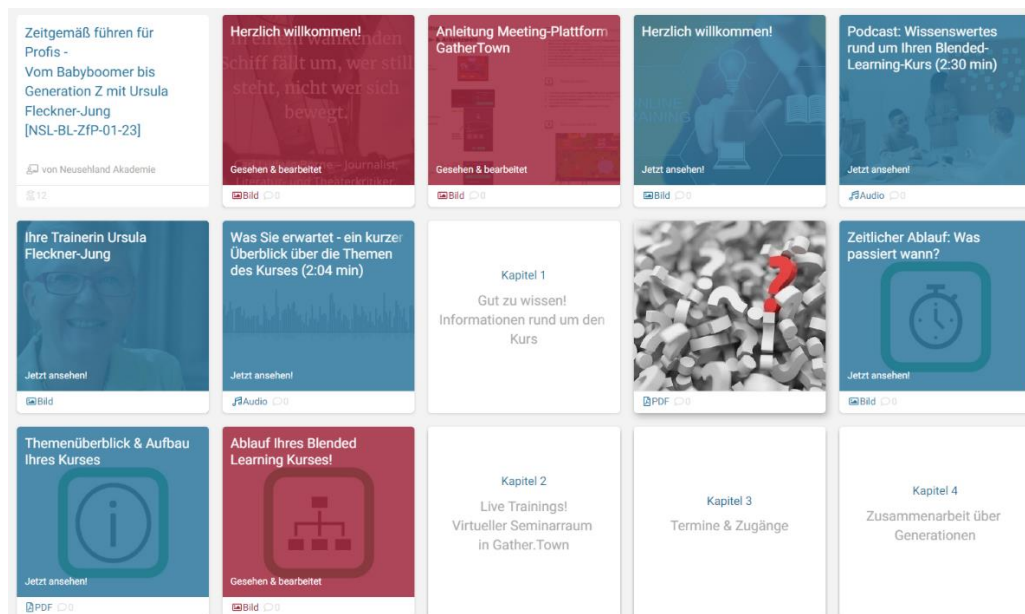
Zeitgemäß führen für Profis - Vom Babyboomer bis Generation Z mit Ursula Fleckner-Jung [NSL-BL-ZfP-01-23]

von Neusehland Akademie

12

Herzlich willkommen!

In einem wankenden Schiff fällt um, wer still steht, nicht wer sich bewegt.

Gesehen & bearbeitet

Bild 0

Anleitung Meeting-Plattform GatherTown

Gesehen & bearbeitet

Bild 0

Herzlich willkommen!

Jetzt ansehen!

Bild 0

Podcast: Wissenswertes rund um Ihren Blended-Learning-Kurs (2:30 min)

Jetzt ansehen!

Audio 0

Ihre Trainerin Ursula Fleckner-Jung

Jetzt ansehen!

Bild

Was Sie erwartet - ein kurzer Überblick über die Themen des Kurses (2:04 min)

Jetzt ansehen!

Audio 0

Kapitel 1

Gut zu wissen! Informationen rund um den Kurs

PDF 0

Zeitlicher Ablauf: Was passiert wann?

Jetzt ansehen!

Bild 0

Themenüberblick & Aufbau Ihres Kurses

Jetzt ansehen!

PDF 0

Ablauf Ihres Blended Learning Kurses!

Gesehen & bearbeitet

Bild 0

Kapitel 2

Live Trainings! Virtueller Seminarraum in Gather.Town

Kapitel 3

Termine & Zugänge

Kapitel 4

Zusammenarbeit über Generationen